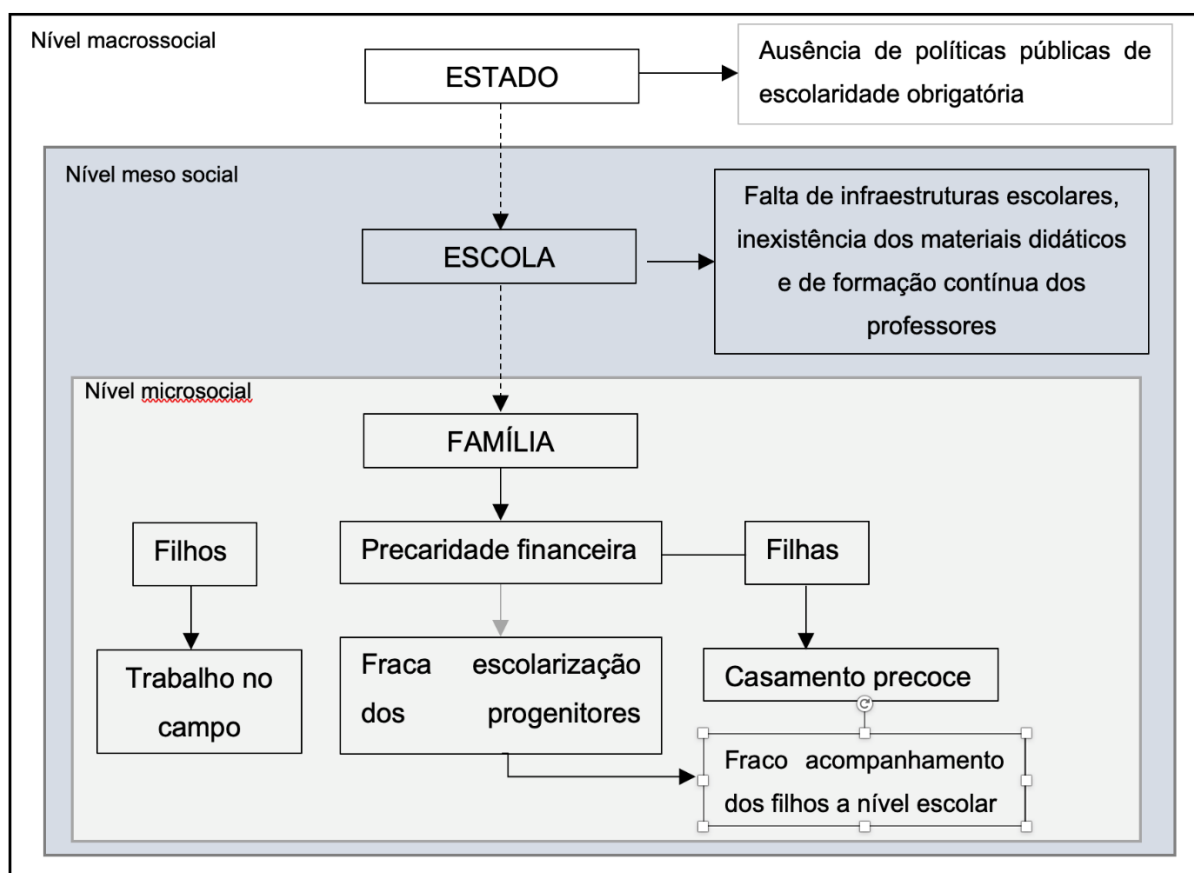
Nível macrossocial

ESTADO

Ausência de políticas públicas de escolaridade obrigatória

Nível meso social

ESCOLA

Falta de infraestruturas escolares, inexistência dos materiais didáticos e de formação contínua dos professores

Nível microsocial

FAMÍLIA

Filhos

Precaridade financeira

Filhas

Trabalho no campo

Fraca escolarização dos progenitores

Casamento precoce

Fraco acompanhamento dos filhos a nível escolar